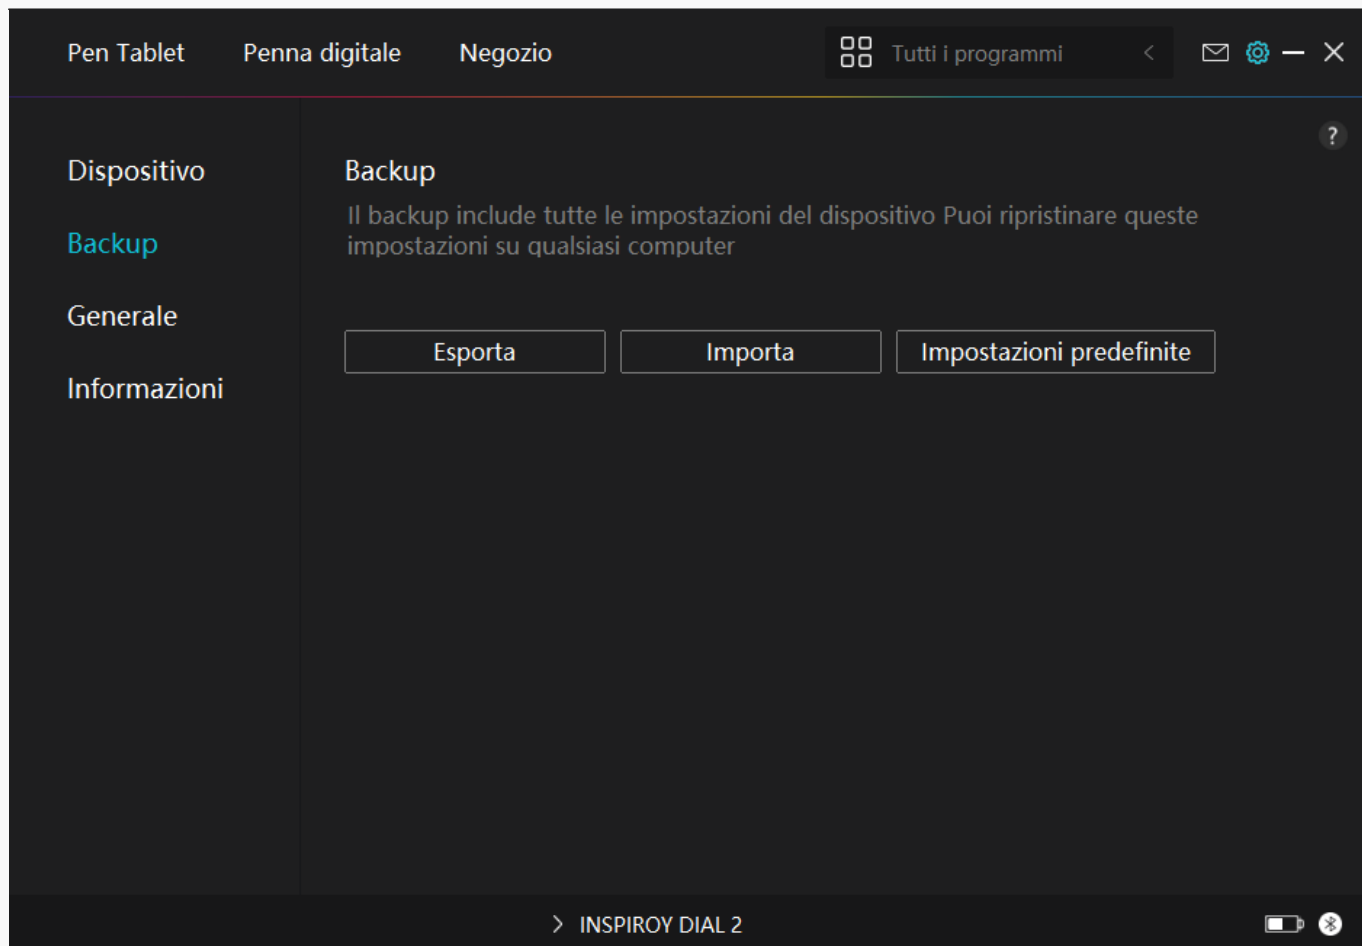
Pen Tablet Penna digitale Negozio

Tutti i programmi

?

Dispositivo

Backup

Generale

Informazioni

Backup

Il backup include tutte le impostazioni del dispositivo Puoi ripristinare queste impostazioni su qualsiasi computer

Esporta

Importa

Impostazioni predefinite

INSPIROY DIAL 2